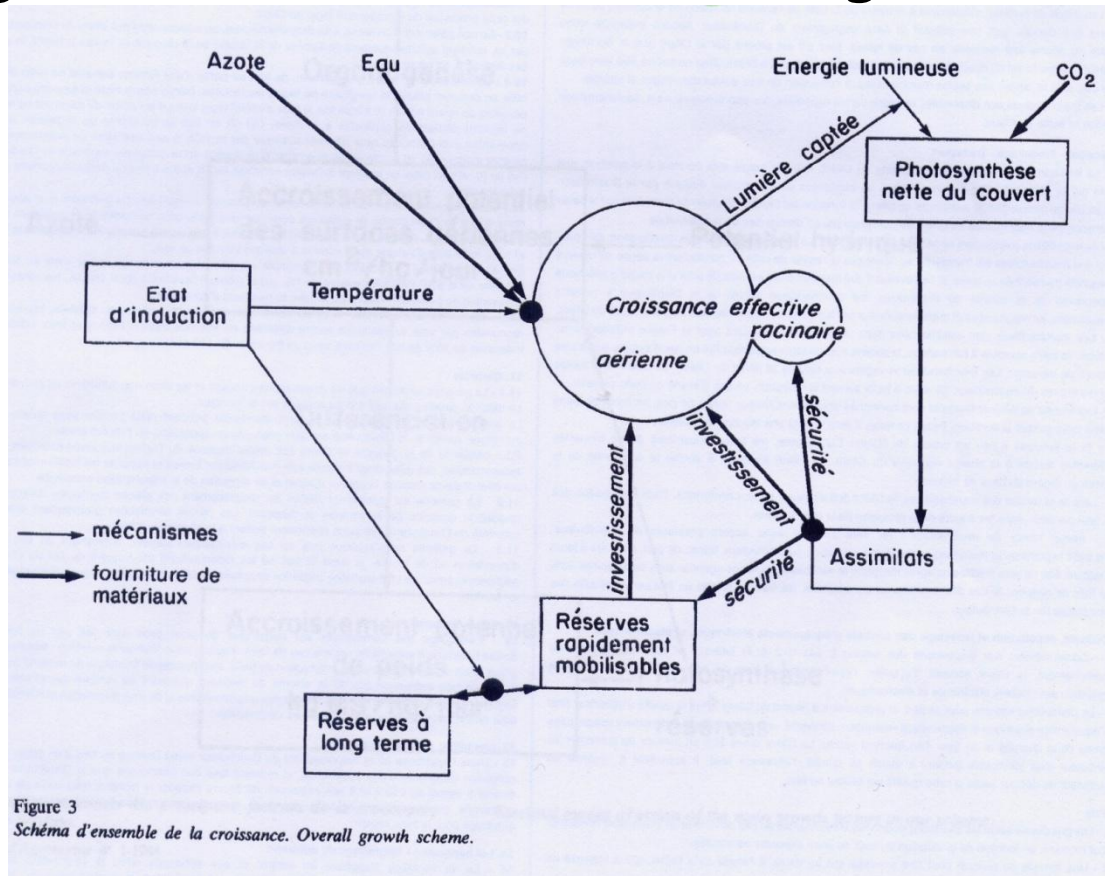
Azote

Eau

Energie lumineuse

$CO_2$

Lumière captée

Photosynthèse nette du couvert

Etat d'induction

Température

Croissance effective

racinaire

aérienne

sécurité

investissement

investissement

sécurité

Assimilats

Réserves rapidement mobilisables

Réserves à long terme

mécanismes

fourniture de matériaux

Figure 3

Schéma d'ensemble de la croissance. Overall growth scheme.